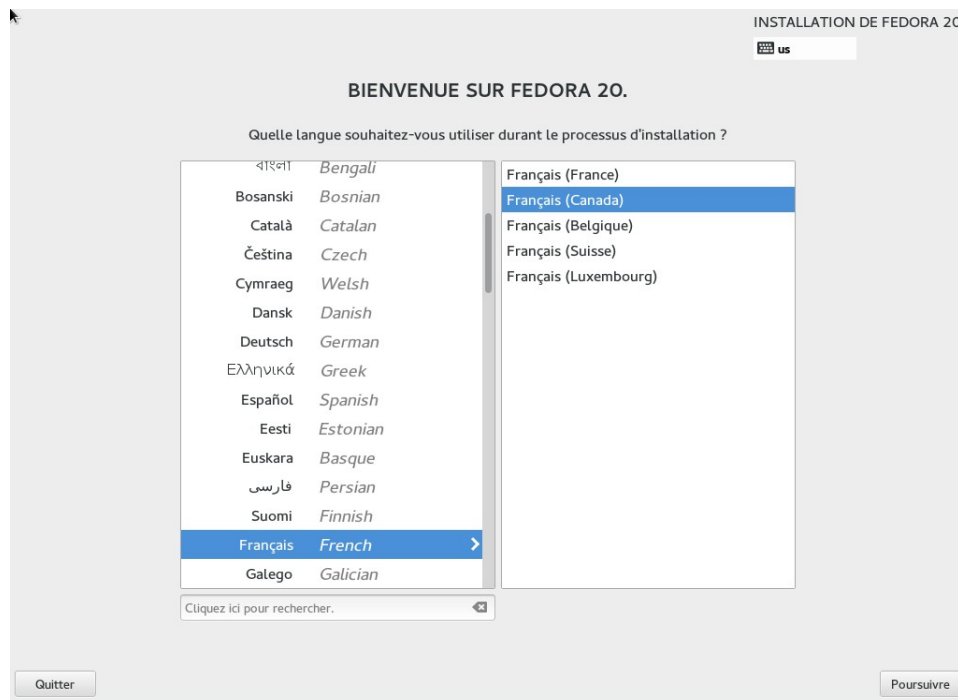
INSTALLATION DE FEDORA 20

us

BIENVENUE SUR FEDORA 20.

Quelle langue souhaitez-vous utiliser durant le processus d'installation ?

বাংলা Bengali
Bosanski Bosnian
Català Catalan
Čeština Czech
Cymraeg Welsh
Dansk Danish
Deutsch German
Ελληνικά Greek
Español Spanish
Eesti Estonian
Euskara Basque
فارسی Persian
Suomi Finnish
Français French
Galego Galician

Français (France)
Français (Canada)
Français (Belgique)
Français (Suisse)
Français (Luxembourg)

Cliquez ici pour rechercher.

Quitter

Poursuivre